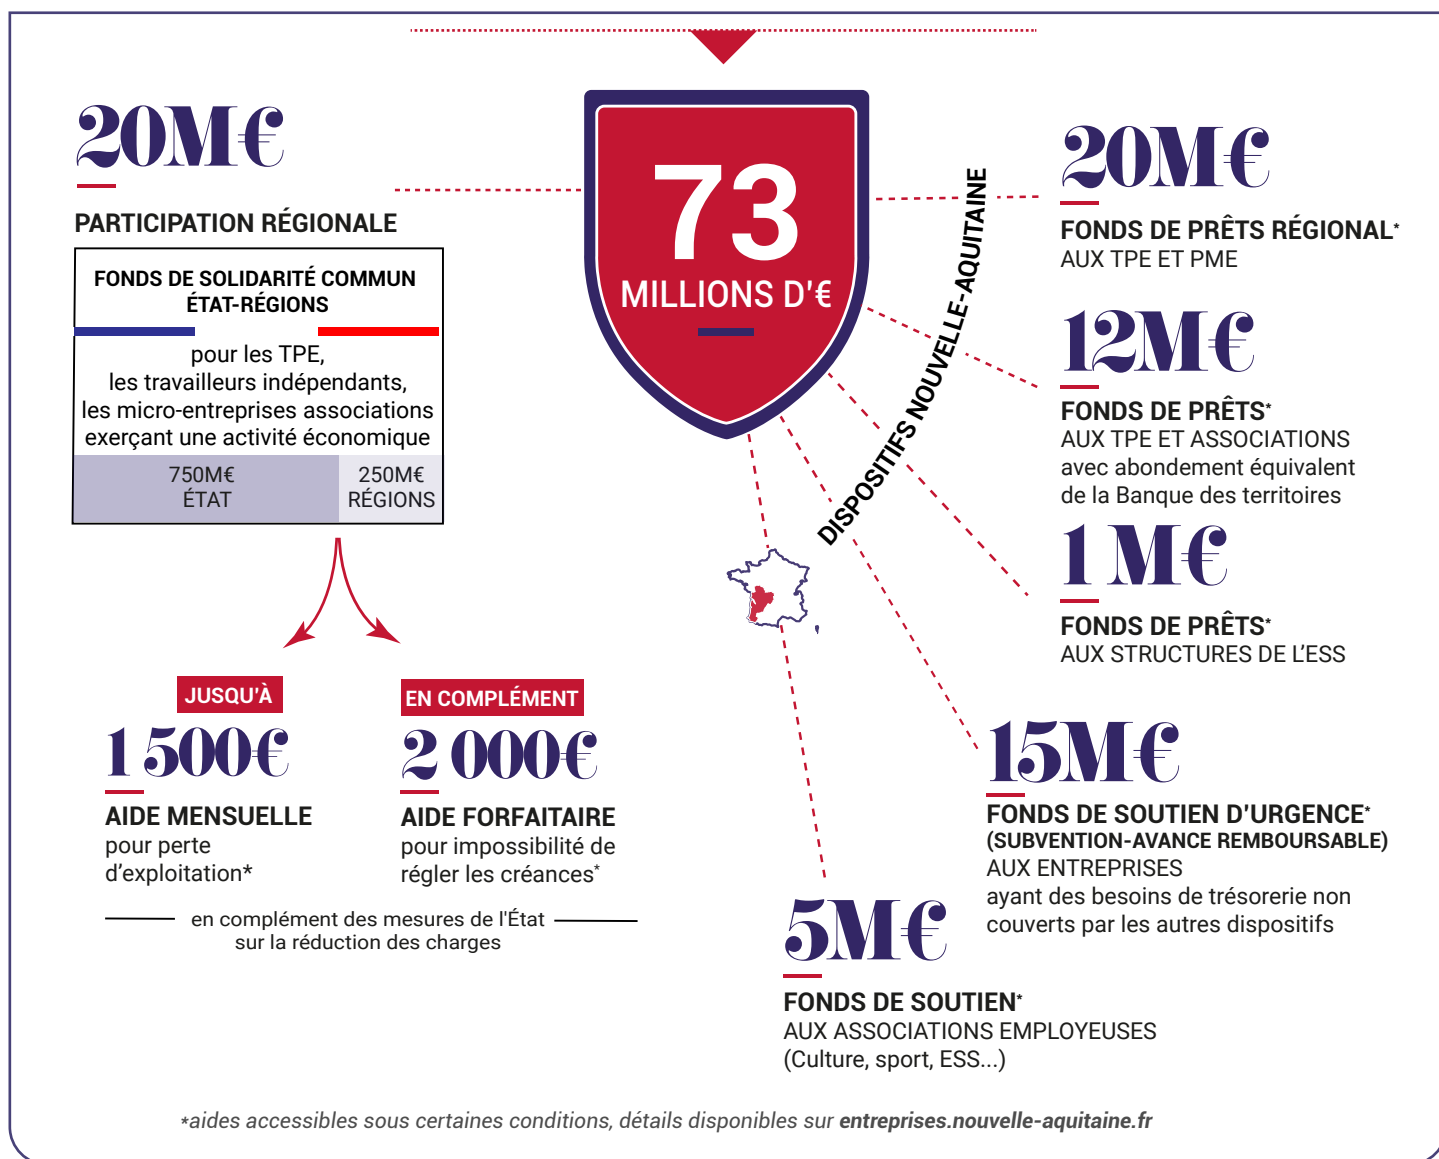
20M€

PARTICIPATION RÉGIONALE

FONDS DE SOLIDARITÉ COMMUN ÉTAT-RÉGIONS

pour les TPE, les travailleurs indépendants, les micro-entreprises associations exerçant une activité économique

| 750M€ ÉTAT | 250M€ RÉGIONS |
|---|---|

JUSQU'À

1 500€

AIDE MENSUELLE
pour perte d'exploitation*

EN COMPLÉMENT

2 000€

AIDE FORFAITAIRE
pour impossibilité de régler les créances*

en complément des mesures de l'État sur la réduction des charges

73
MILLIONS D'€

DISPOSITIFS NOUVELLE-AQUITAINE

20M€

FONDS DE PRÊTS RÉGIONAL*
AUX TPE ET PME

12M€

FONDS DE PRÊTS*
AUX TPE ET ASSOCIATIONS
avec abondement équivalent de la Banque des territoires

1 M€

FONDS DE PRÊTS*
AUX STRUCTURES DE L'ESS

15M€

FONDS DE SOUTIEN D'URGENCE*
(SUBVENTION-AVANCE REMBOURSABLE)
AUX ENTREPRISES
ayant des besoins de trésorerie non couverts par les autres dispositifs

5M€

FONDS DE SOUTIEN*
AUX ASSOCIATIONS EMPLOYEUSES
(Culture, sport, ESS...)

*aides accessibles sous certaines conditions, détails disponibles sur entreprises.nouvelle-aquitaine.fr